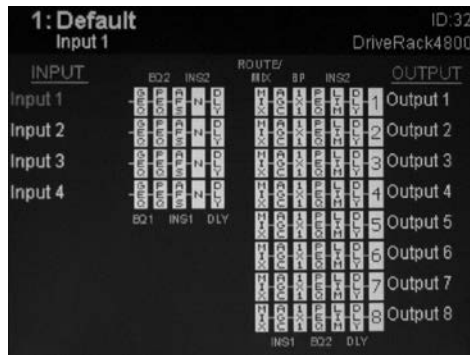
1: Default
Input 1

ID:32
DriveRack4800

INPUT

EQ2 INS2

ROUTE/ MIX XP INS2

OUTPUT

Input 1
Input 2
Input 3
Input 4

EQ1 INS1 DLY

1 Output 1
2 Output 2
3 Output 3
4 Output 4
5 Output 5
6 Output 6
7 Output 7
8 Output 8

INS1 EQ2 DLY